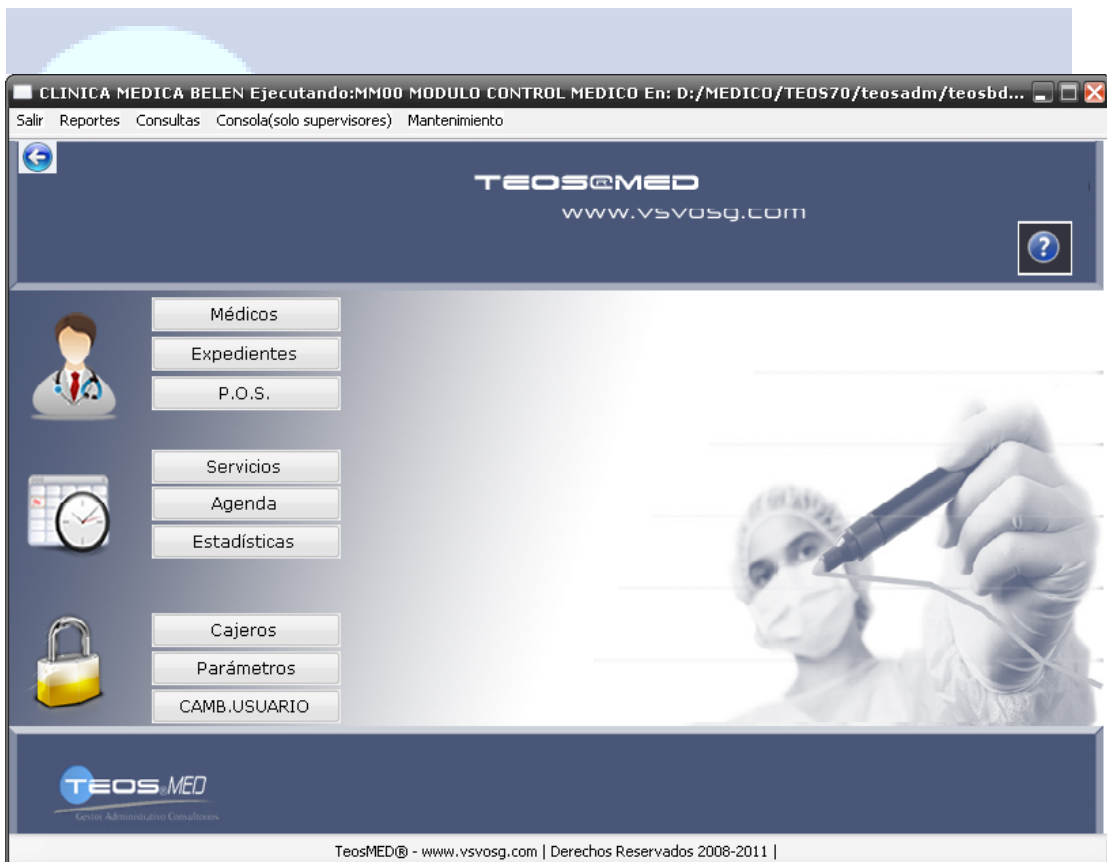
CLINICA MEDICA BELEN Ejecutando:MM00 MODULO CONTROL MEDICO En: D:/MEDICO/TEOS70/teosadm/teosbd...

Salir Reportes Consultas Consola(solo supervisores) Mantenimiento

TEOS@MED
www.vsvosg.com

?

Médicos
Expedientes
P.O.S.

Servicios
Agenda
Estadísticas

Cajeros
Parámetros
CAMB.USUARIO

TEOS.MED
Gestor Administrativo Consultorios

TeosMED® - www.vsvosg.com | Derechos Reservados 2008-2011 |